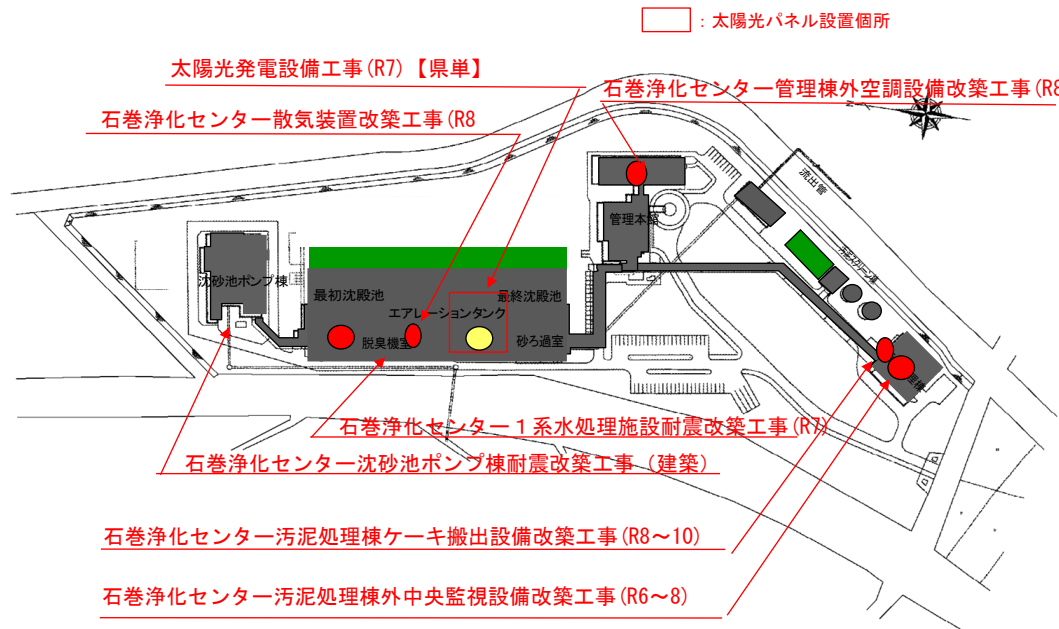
：太陽光パネル設置個所

太陽光発電設備工事(R7)【県単】

石巻浄化センター管理棟外空調設備改築工事(R8

石巻浄化センター散気装置改築工事(R8

流出管

管理本館

沈砂池ポンプ棟

最初沈殿池

最終沈殿池

エアレーションタンク

脱臭機室

砂ろ過室

石巻浄化センター１系水処理施設耐震改築工事(R7)

石巻浄化センター沈砂池ポンプ棟耐震改築工事（建築）

石巻浄化センター汚泥処理棟ケーキ搬出設備改築工事(R8～10)

石巻浄化センター汚泥処理棟外中央監視設備改築工事(R6～8)